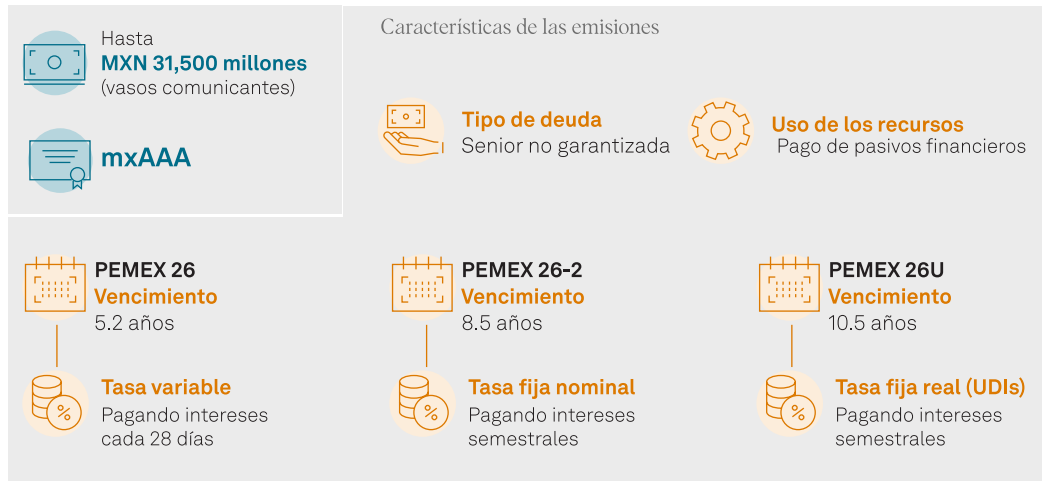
Hasta
MXN 31,500 millones
(vasos comunicantes)

mxAAA

Características de las emisiones

Tipo de deuda
Senior no garantizada

Uso de los recursos
Pago de pasivos financieros

PEMEX 26
Vencimiento
5.2 años

Tasa variable
Pagando intereses cada 28 días

PEMEX 26-2
Vencimiento
8.5 años

Tasa fija nominal
Pagando intereses semestrales

PEMEX 26U
Vencimiento
10.5 años

Tasa fija real (UDIs)
Pagando intereses semestrales